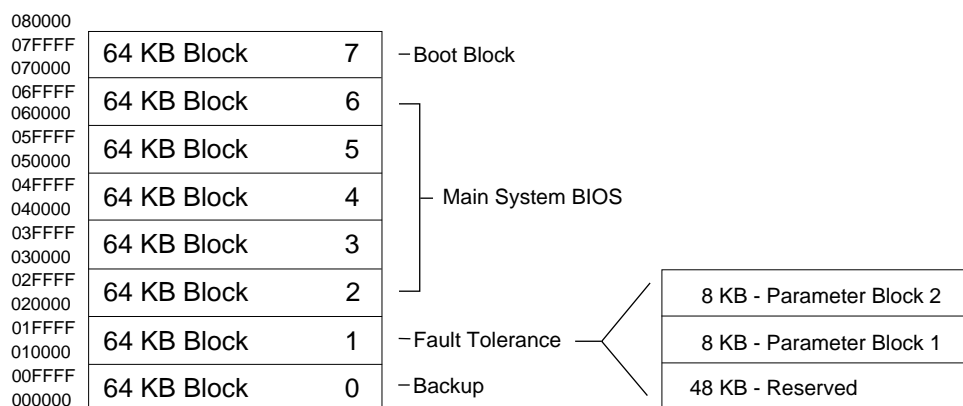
080000
07FFFF
070000
06FFFF
060000
05FFFF
050000
04FFFF
040000
03FFFF
030000
02FFFF
020000
01FFFF
010000
00FFFF
000000

| | |
|---|---|
| 64 KB Block | 7 |
| 64 KB Block | 6 |
| 64 KB Block | 5 |
| 64 KB Block | 4 |
| 64 KB Block | 3 |
| 64 KB Block | 2 |
| 64 KB Block | 1 |
| 64 KB Block | 0 |

Boot Block
Main System BIOS
Fault Tolerance
Backup

| |
|---|
| 8 KB - Parameter Block 2 |
| 8 KB - Parameter Block 1 |
| 48 KB - Reserved |